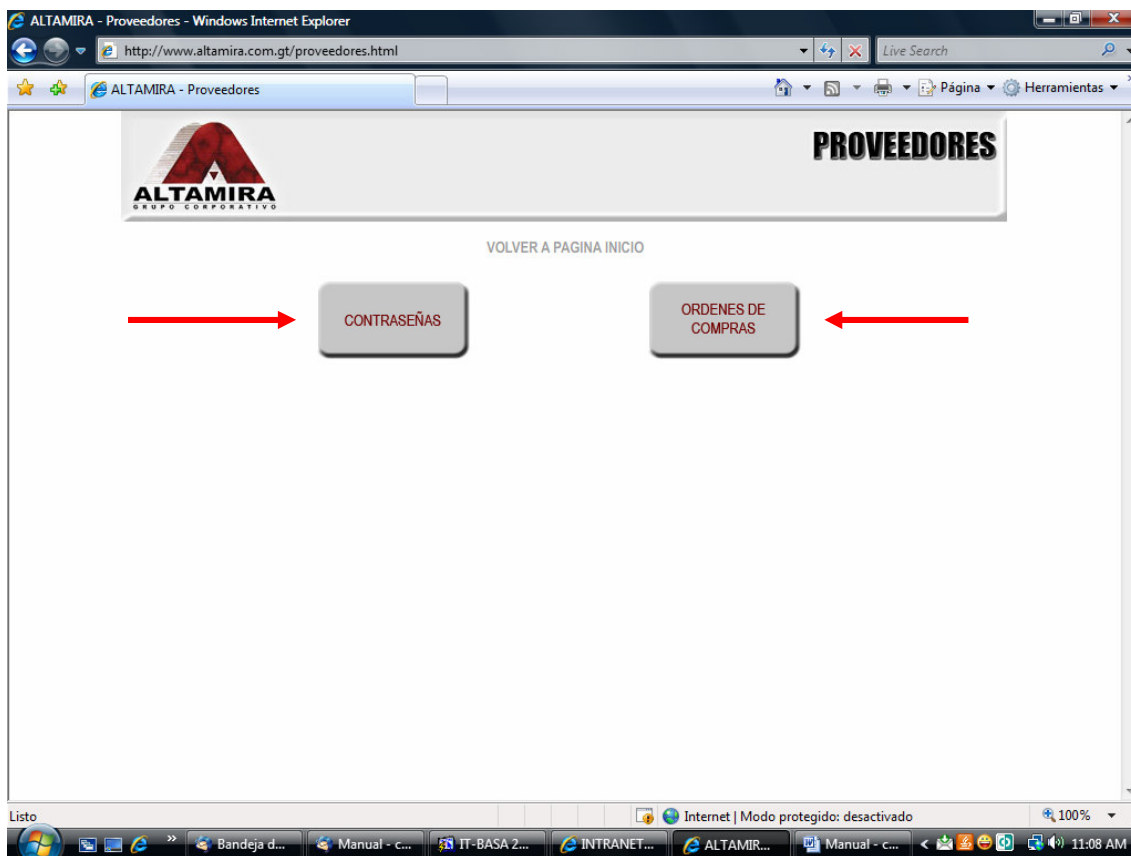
ALTAMIRA - Proveedores - Windows Internet Explorer

http://www.altamira.com.gt/proveedores.html

Live Search

ALTAMIRA - Proveedores

Página ▾ Herramientas ▾

ALTAMIRA
GRUPO CORPORATIVO

PROVEEDORES

VOLVER A PAGINA INICIO

CONTRASEÑAS

ORDENES DE COMPRAS

Listo

Internet | Modo protegido: desactivado

100%

Bandeja d...

Manual - c...

IT-BASA 2...

INTRANET...

ALTAMIR...

Manual - c...

11:08 AM